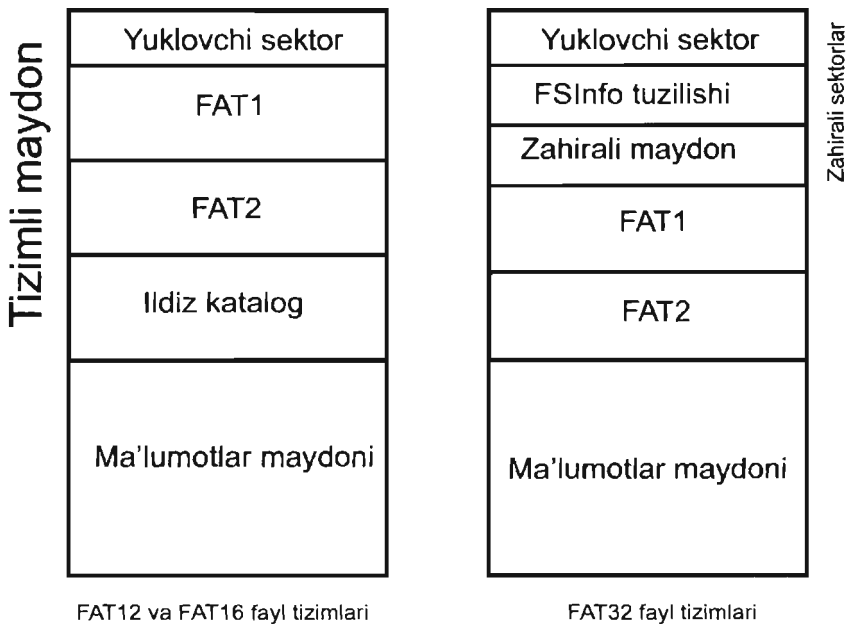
Tizimli maydon

Yuklovchi sektor

FAT1

FAT2

Ildiz katalog

Ma'lumotlar maydoni

FAT12 va FAT16 fayl tizimlari

Yuklovchi sektor

FSInfo tuzilishi

Zahirali maydon

Zahirali sektorlar

FAT1

FAT2

Ma'lumotlar maydoni

FAT32 fayl tizimlari